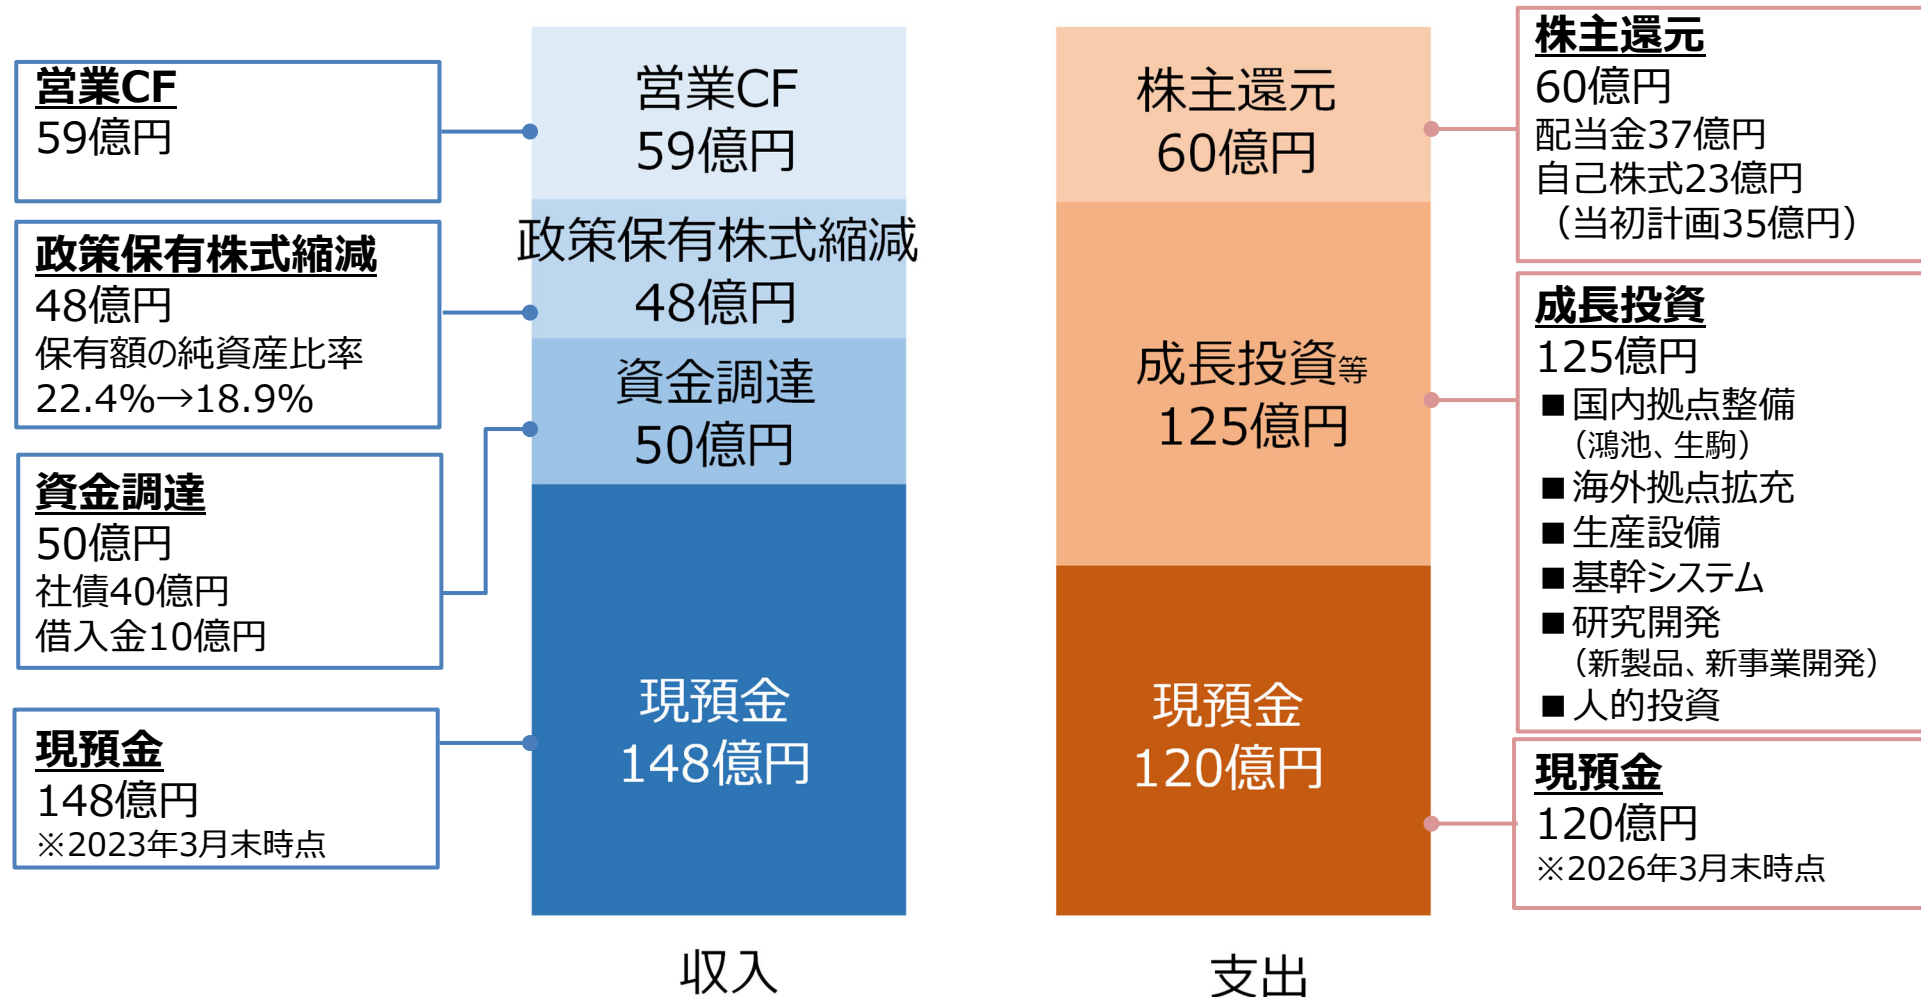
営業CF
59億円

政策保有株式縮減
48億円
保有額の純資産比率
22.4%→18.9%

資金調達
50億円
社債40億円
借入金10億円

現預金
148億円
※2023年3月末時点

営業CF
59億円

政策保有株式縮減
48億円

資金調達
50億円

現預金
148億円

収入

株主還元
60億円

成長投資等
125億円

現預金
120億円

支出

株主還元
60億円
配当金37億円
自己株式23億円
（当初計画35億円）

成長投資
125億円
■国内拠点整備
（鴻池、生駒）
■海外拠点拡充
■生産設備
■基幹システム
■研究開発
（新製品、新事業開発）
■人的投資

現預金
120億円
※2026年3月末時点